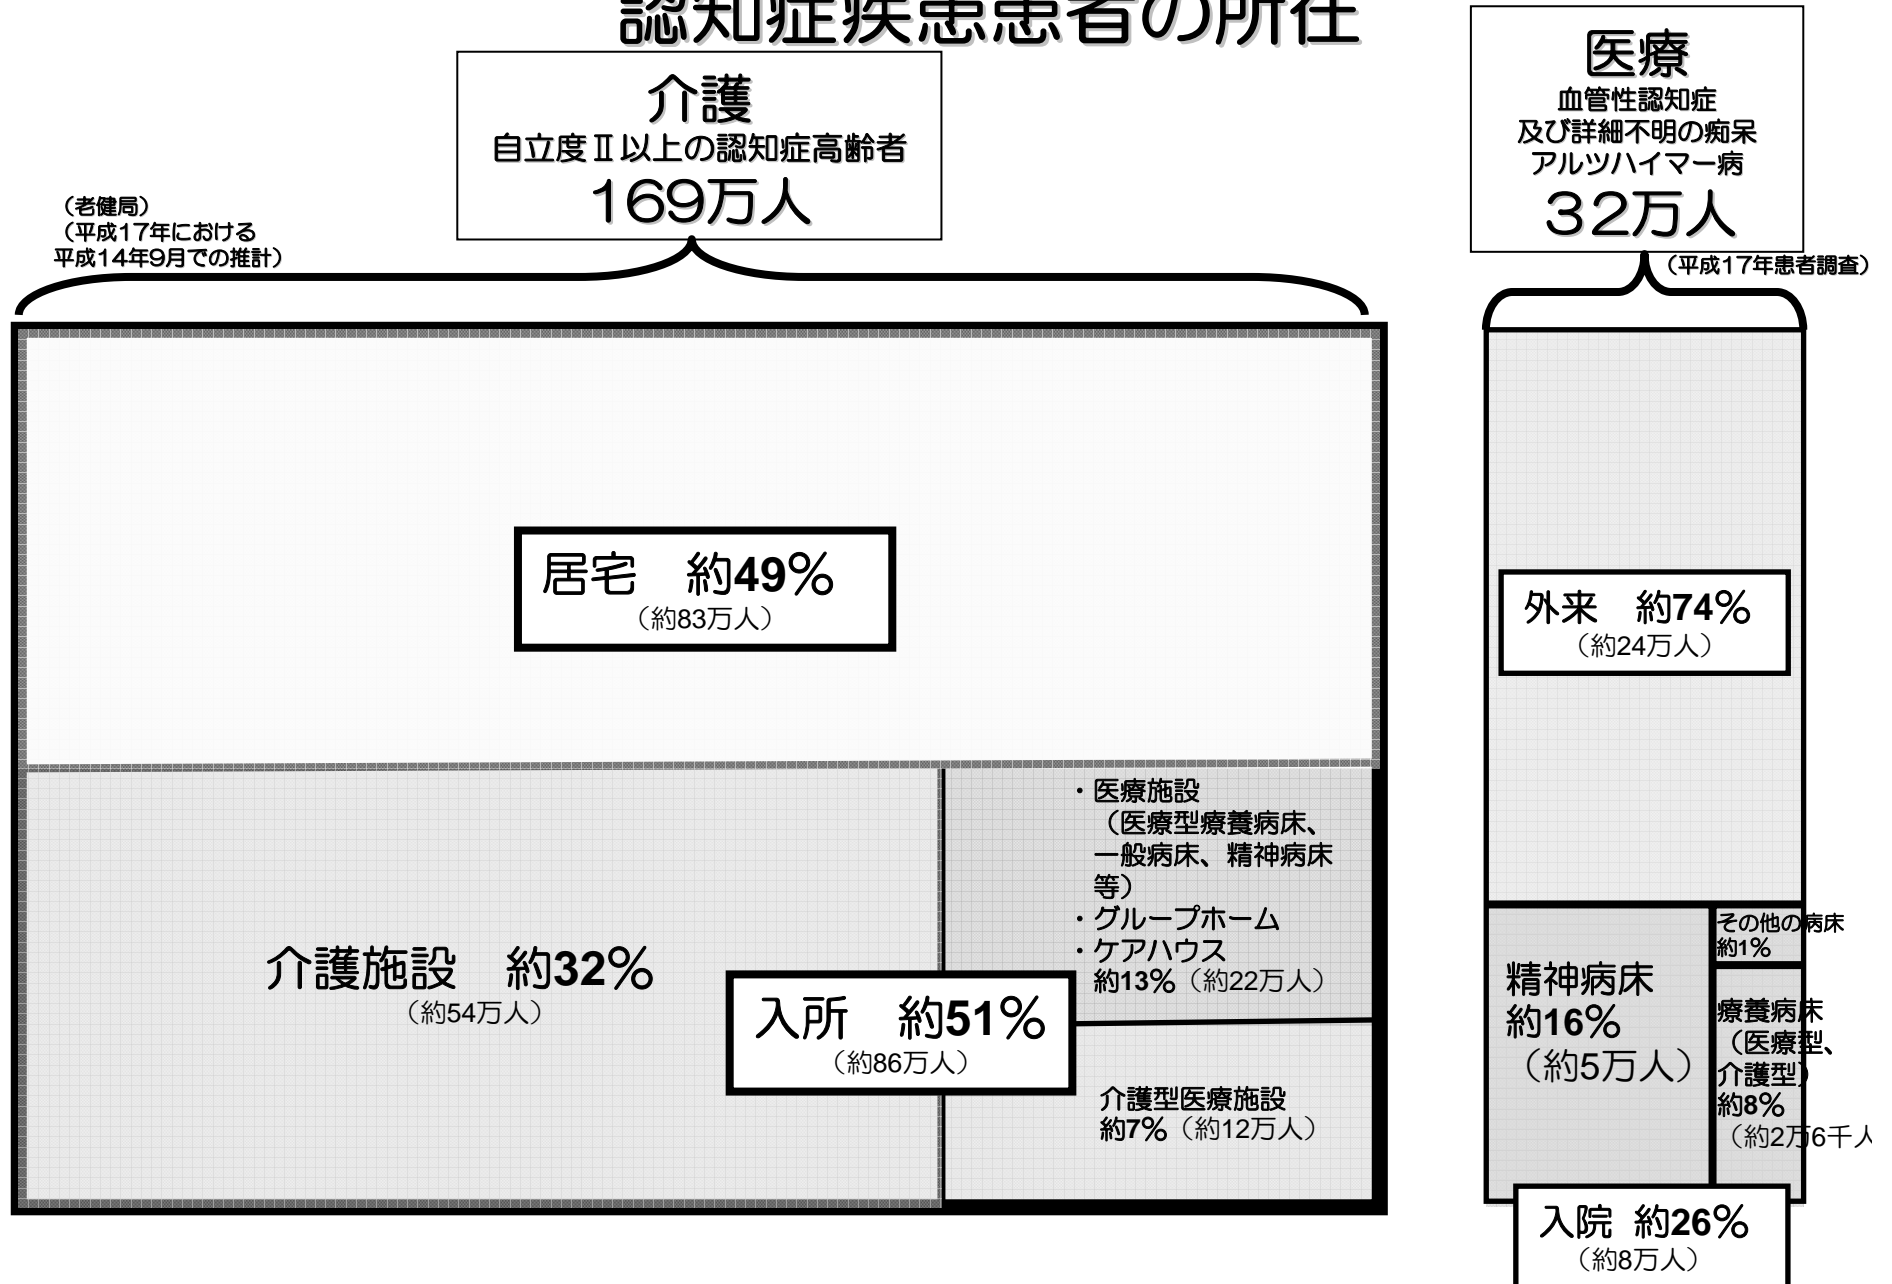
認知症疾患患者の所在

介護
自立度Ⅱ以上の認知症高齢者
169万人

（老健局）
（平成17年における
平成14年9月での推計）

医療
血管性認知症
及び詳細不明の痴呆
アルツハイマー病
32万人

（平成17年患者調査）

居宅　約49%
（約83万人）

介護施設　約32%
（約54万人）

・医療施設
（医療型療養病床、一般病床、精神病床等）
・グループホーム
・ケアハウス
約13%（約22万人）

入所　約51%
（約86万人）

介護型医療施設
約7%（約12万人）

外来　約74%
（約24万人）

その他の病床
約1%

精神病床
約16%
（約5万人）

療養病床
（医療型、介護型）
約8%
（約2万6千人

入院　約26%
（約8万人）